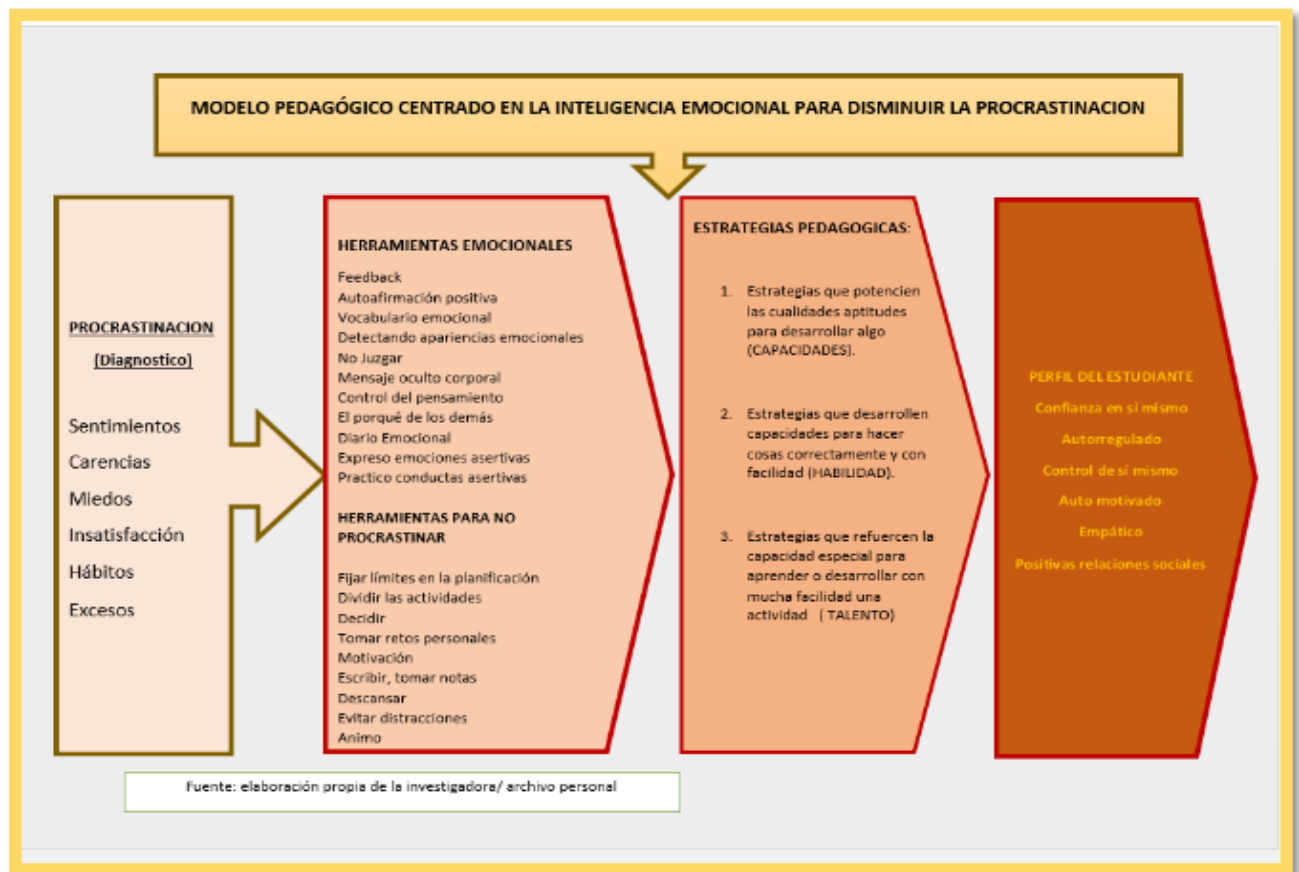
MODELO PEDAGÓGICO CENTRADO EN LA INTELIGENCIA EMOCIONAL PARA DISMINUIR LA PROCRASTINACION

PROCRASTINACION

(Diagnostico)

Sentimientos
Carencias
Miedos
Insatisfacción
Hábitos
Excesos

HERRAMIENTAS EMOCIONALES

Feedback
Autoafirmación positiva
Vocabulario emocional
Detectando apariencias emocionales
No Juzgar
Mensaje oculto corporal
Control del pensamiento
El porqué de los demás
Diario Emocional
Expreso emociones asertivas
Practico conductas asertivas

HERRAMIENTAS PARA NO PROCRASTINAR

Fijar límites en la planificación
Dividir las actividades
Decidir
Tomar retos personales
Motivación
Escribir, tomar notas
Descansar
Evitar distracciones
Animo

ESTRATEGIAS PEDAGOGICAS:

1. Estrategias que potencien las cualidades aptitudes para desarrollar algo (CAPACIDADES).

2. Estrategias que desarrollen capacidades para hacer cosas correctamente y con facilidad (HABILIDAD).

3. Estrategias que refuercen la capacidad especial para aprender o desarrollar con mucha facilidad una actividad ( TALENTO)

PERFIL DEL ESTUDIANTE

Confianza en sí mismo

Autorregulado

Control de sí mismo

Auto motivado

Empático

Positivas relaciones sociales

Fuente: elaboración propia de la investigadora/ archivo personal